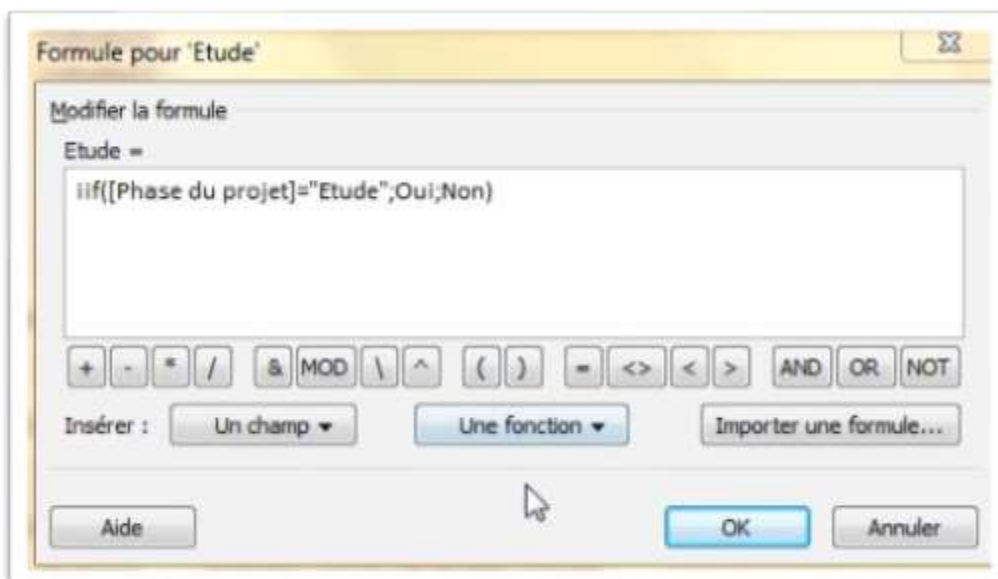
Formule pour 'Etude'

Modifier la formule

Etude =

IIf([Phase du projet]="Etude";Oui;Non)

+ - * / & MOD \ ^ ( ) = <> < > AND OR NOT

Insérer : Un champ ▾ Une fonction ▾ Importer une formule...

Aide OK Annuler